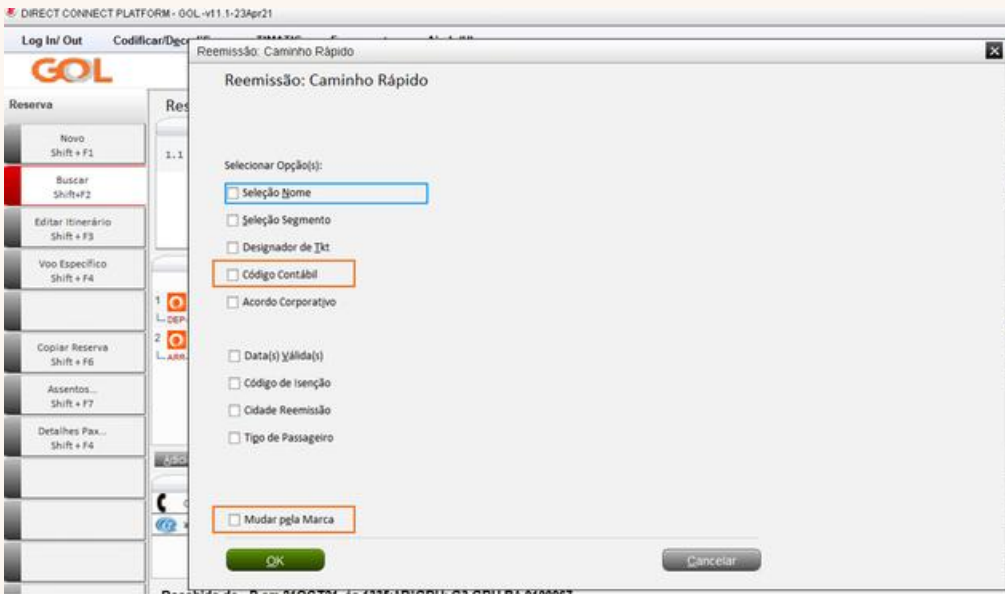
DIRECT CONNECT PLATFORM - GOL -v11.1-23Apr21

Log In/ Out
Codificar/Dec
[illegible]

GOL

Reserva

Novo
Shift + F1

Buscar
Shift+F2

Editar Itinerário
Shift + F3

Voo Específico
Shift + F4

Copiar Reserva
Shift + F6

Assentos...
Shift + F7

Detalhes Pax...
Shift + F4

Res

1.1

1
DEP

2
ARR

Adic

Reemissão: Caminho Rápido

Reemissão: Caminho Rápido

Selecionar Opção(s):

Seleção Nome

Seleção Segmento

Designador de Tkt

Código Contábil

Acordo Corporativo

Data(s) Válida(s)

Código de Isenção

Cidade Reemissão

Tipo de Passageiro

Mudar pela Marca

OK

Cancelar

Recebido de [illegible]